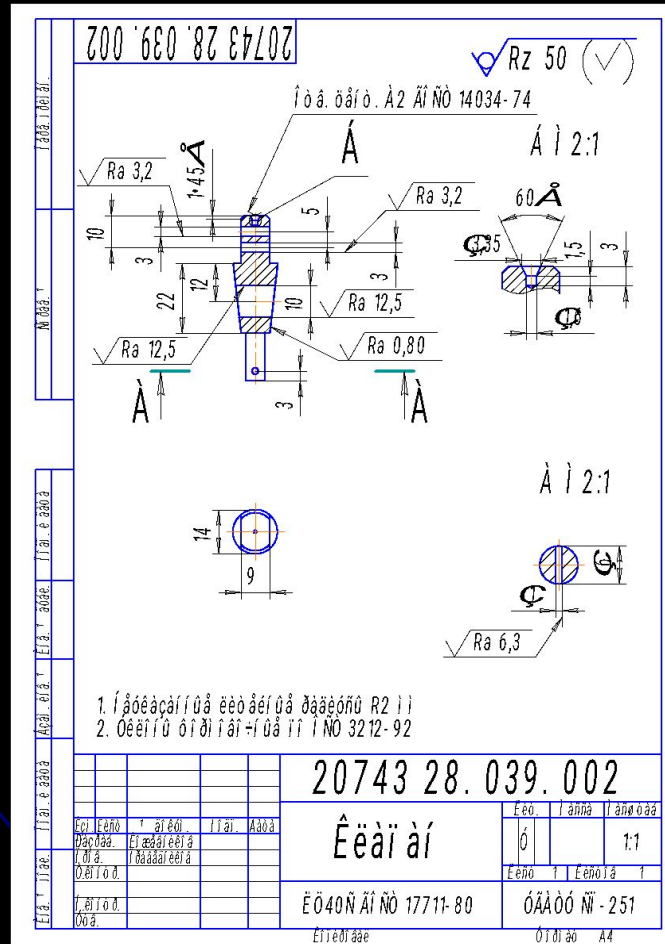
20743 28. 039. 002

Rz 50

Îòâ. öåíò. À2 ÃÎÑÒ 14034-74

Á

Á Ì 2:1

Ra 3,2

1×45Å

Ra 3,2

60Å

10

5

Ç3,5

1,5

3

3

22

12

3

10

Ra 12,5

Ç6

Ra 12,5

Ra 0,80

À

À

3

À Ì 2:1

14

9

Ç

Ç

Ra 6,3

1. Íåóêàçàííûå ðàäèóñû R2 ìì
2. Óêëîíû ôîðìîâî÷íûå ïî ÎÑÒ 3212-92

20743 28. 039. 002

| Èçì. | Ëèñò | ¹ äîêóì. | Ïîäï. | Äàòà |
|---|---|---|---|---|
| Ðàçðàá. | Êîæåâíèêîâ | | | |
| Ïðîâ. | Ïîâàðåíêîâ | | | |
| Ò.êîíòð. | | | | |
| Í.êîíòð. | | | | |
| Óòâ. | | | | |

Êëàïàí

| Ëèò. | Ìàññà | Ìàñøòàá |
|---|---|---|
| Ó | | 1:1 |

Ëèñò 1 Ëèñòîâ 1

ËÖ40Ñ ÃÎÑÒ 17711-80

ÓÃÀÒÓ ÑÏ-251

Êîïèðîâàë

Ôîðìàò A4

Ïåðâ. ïðèìåí.

Ñïðàâ. ¹

Ïîäï. è äàòà

Èíâ. ¹ äóáë.

Âçàì. èíâ. ¹

Ïîäï. è äàòà

Èíâ. ¹ ïîäë.